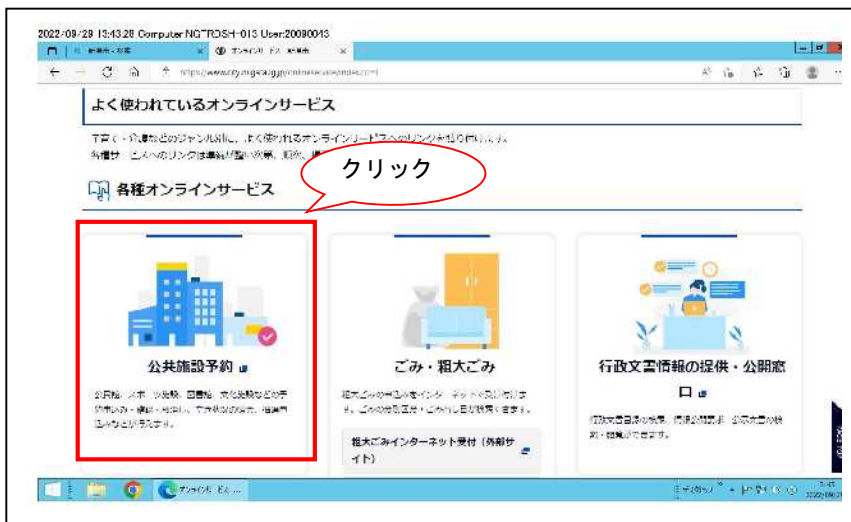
2022/09/29 13:43:28 Computer:NGTRDSH-013 User:20080043

よく使われているオンラインサービス

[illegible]

クリック

各種オンラインサービス

公共施設予約

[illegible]

ごみ・粗大ごみ

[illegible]

粗大ごみインターネット受付（外部サイト）

行政文書情報の提供・公開窓口

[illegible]